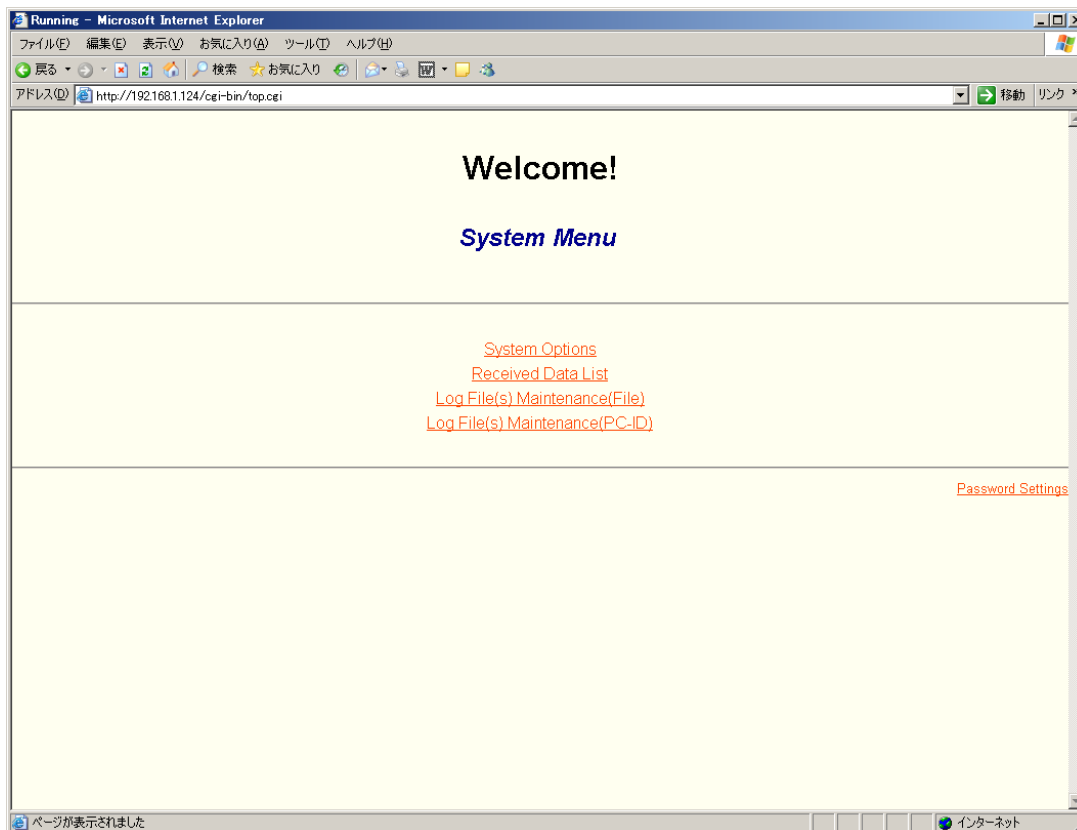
Running - Microsoft Internet Explorer

ファイル(F) 編集(E) 表示(V) お気に入り(A) ツール(T) ヘルプ(H)

戻る 検索 お気に入り

アドレス(D) http://192.168.1.124/cgi-bin/top.cgi 移動 リンク

Welcome!

System Menu

System Options
Received Data List
Log File(s) Maintenance(File)
Log File(s) Maintenance(PC-ID)

Password Settings

ページが表示されました

インターネット